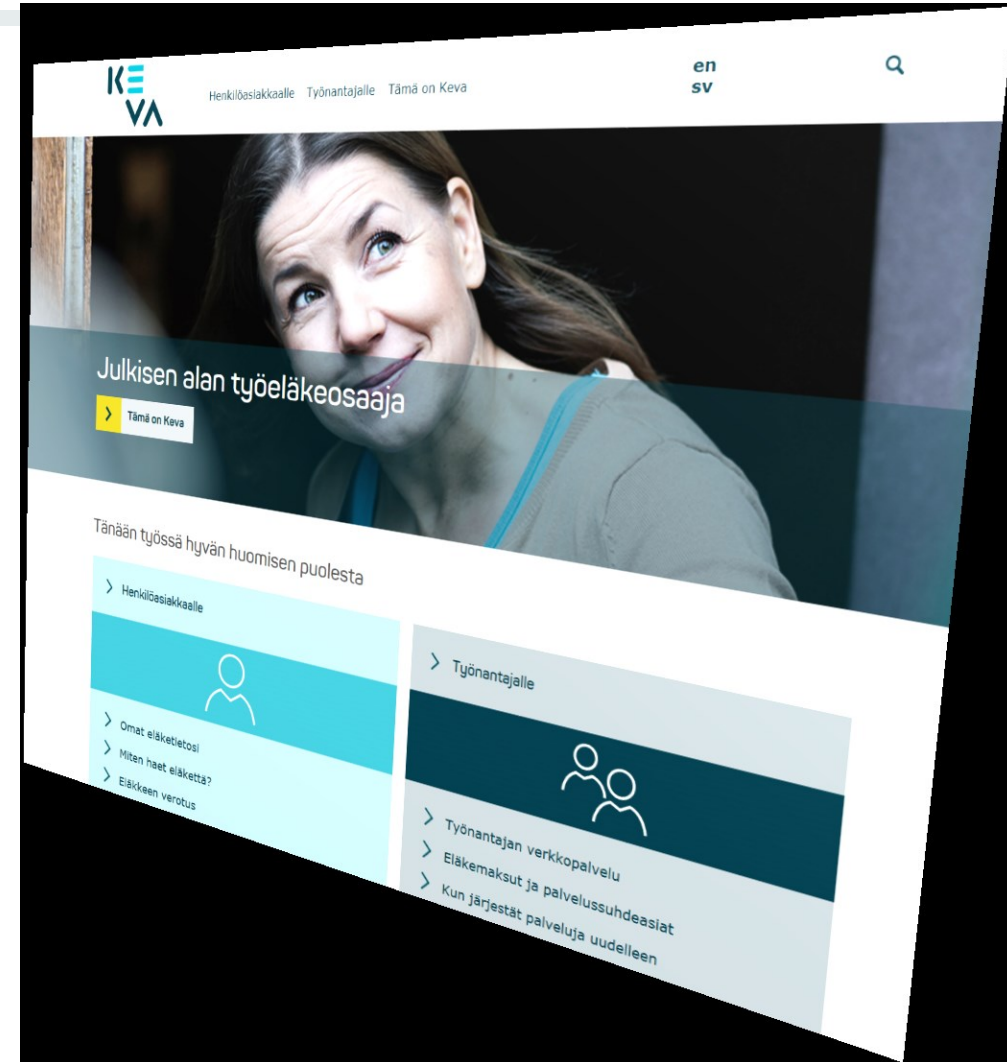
KE
VA

Henkilöasiakkaalle Työnantajalle Tämä on Keva

en
sv

Julkisen alan työeläkeosaaja

Tämä on Keva

Tänään työssä hyvän huomisen puolesta

Henkilöasiakkaalle

Omat eläketietosi
Miten haet eläkettä?
Eläkkeen verotus

Työnantajalle

Työnantajan verkkopalvelu
Eläkemaksut ja palvelussuhdeasiat
Kun järjestät palveluja uudelleen